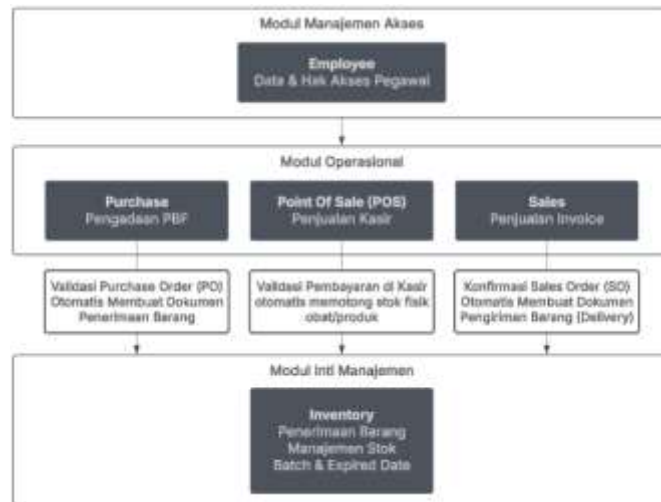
Modul Manajemen Akses

Employee
Data & Hak Akses Pegawai

Modul Operasional

Purchase
Pengadaan PBF

Point Of Sale (POS)
Penjualan Kasir

Sales
Penjualan Invoice

Validasi Purchase Order (PO) Otomatis Membuat Dokumen Penerimaan Barang

Validasi Pembayaran di Kasir otomatis memotong stok fisik obat/produk

Konfirmasi Sales Order (SO) Otomatis Membuat Dokumen Pengiriman Barang (Delivery)

Modul Inti Manajemen

Inventory
Penerimaan Barang
Manajemen Stok
Batch & Expired Date